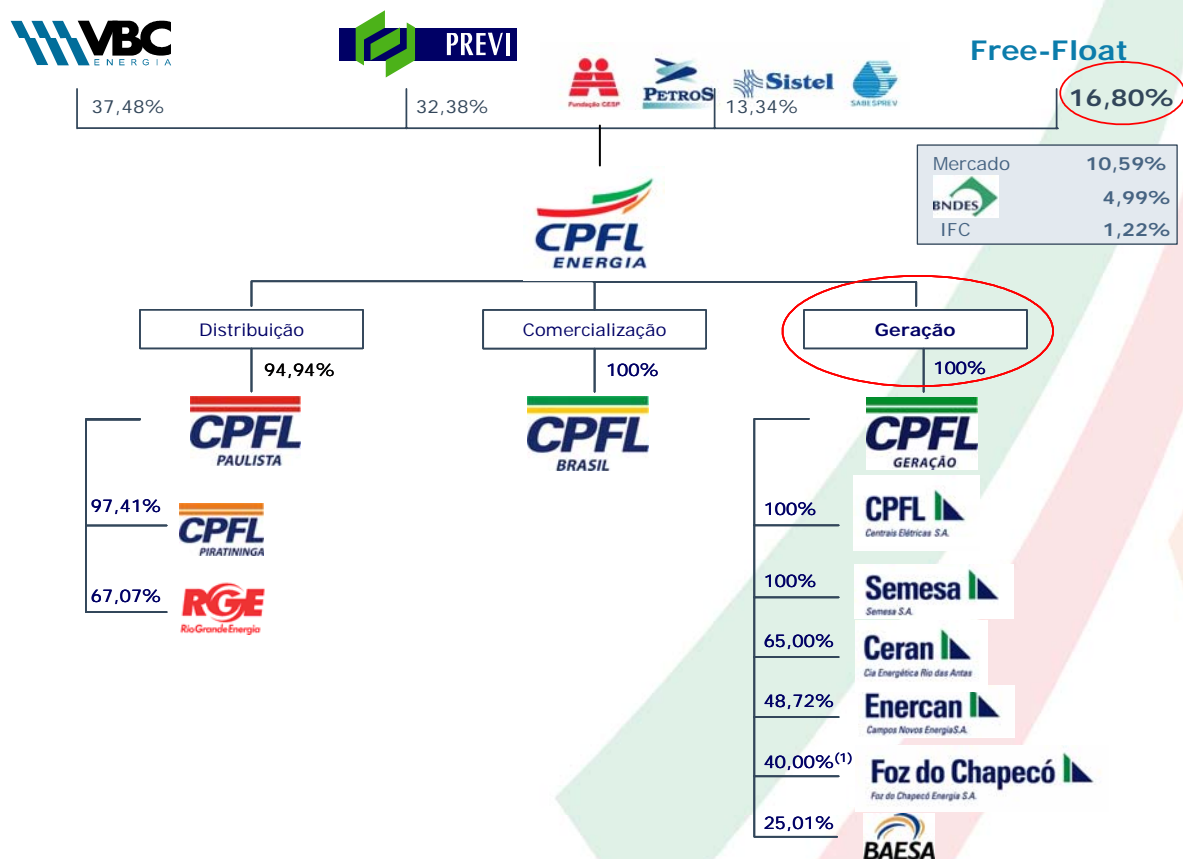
VBC ENERGIA

PREVI

Fundação CESP

PETROS

Sistel

SABESPREV

Free-Float

37,48%

32,38%

13,34%

16,80%

| Mercado | 10,59% |
|---|---|
| BNDES | 4,99% |
| IFC | 1,22% |

CPFL ENERGIA

Distribuição

Comercialização

Geração

94,94%

100%

100%

CPFL PAULISTA

CPFL BRASIL

CPFL GERAÇÃO

97,41%

CPFL PIRATININGA

67,07%

RGE Rio Grande Energia

100%

CPFL Centrais Elétricas S.A.

100%

Semesa Semesa S.A.

65,00%

Ceran Cia Energética Rio das Antas

48,72%

Enercan Campos Novos Energia S.A.

40,00%$^{(1)}$

Foz do Chapecó Foz do Chapecó Energia S.A.

25,01%

BAESA